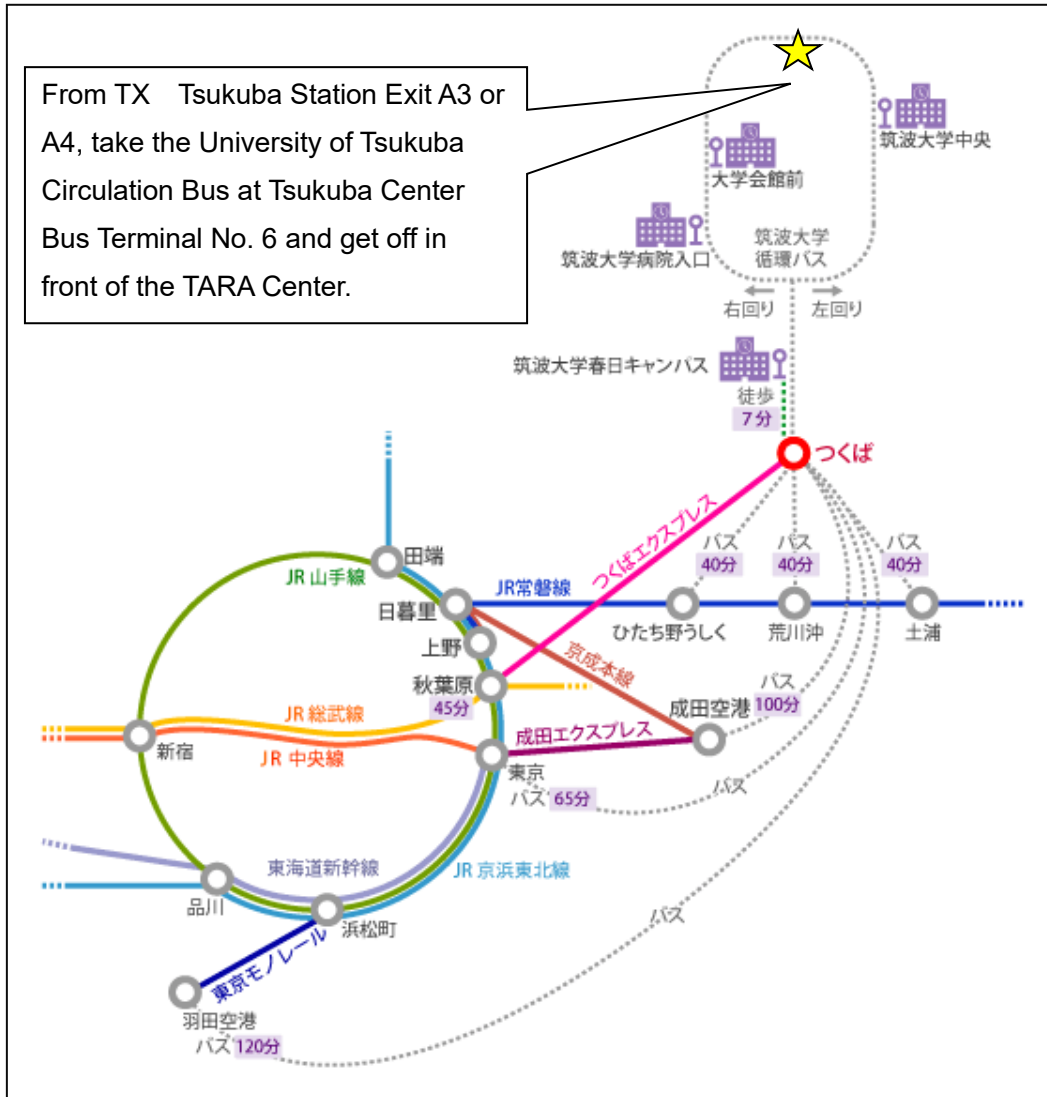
From TX　Tsukuba Station Exit A3 or A4, take the University of Tsukuba Circulation Bus at Tsukuba Center Bus Terminal No. 6 and get off in front of the TARA Center.

筑波大学中央
大学会館前
筑波大学病院入口
筑波大学
循環バス
右回り
左回り
筑波大学春日キャンパス
徒歩
7分
つくば
つくばエクスプレス
バス
40分
バス
40分
バス
40分
田端
JR 山手線
JR常磐線
日暮里
ひたち野うしく
荒川沖
土浦
上野
京成本線
秋葉原
45分
成田空港
バス
100分
JR 総武線
新宿
JR 中央線
成田エクスプレス
東京
バス
65分
バス
東海道新幹線
JR 京浜東北線
品川
浜松町
バス
東京モノレール
羽田空港
バス
120分